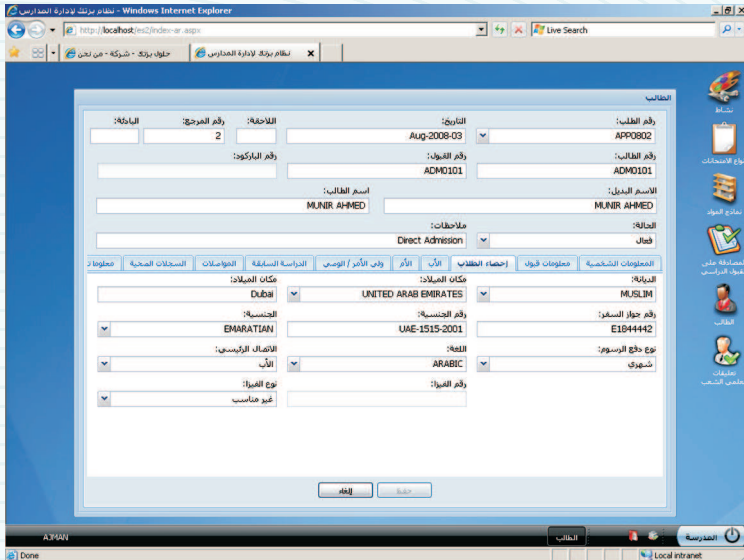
نظام بزنك لإدارة المدارس - Windows Internet Explorer
http://localhost/es2/index-ar.aspx
Live Search
حلول بزنك - شركة - من نحن
نظام بزنك لإدارة المدارس

الطالب

رقم الطلب: APP0802
التاريخ: Aug-2008-03
اللاحقة:
رقم المرجع: 2
البادئة:
رقم الطالب: ADM0101
رقم القبول: ADM0101
رقم الباركود:
الاسم البديل: MUNIR AHMED
اسم الطالب: MUNIR AHMED
الحالة: فعال
ملاحظات: Direct Admission

المعلومات الشخصية | معلومات قبول | إحصاء الطالب | الأب | الأم | ولي الأمر / الوصي | الدراسة السابقة | المواصلات | السجلات الصحية | معلومات

الديانة: MUSLIM
مكان الميلاد: UNITED ARAB EMIRATES
مكان الميلاد: Dubai
رقم جواز السفر: E1844442
رقم الجنسية: UAE-1515-2001
الجنسية: EMARATIAN
نوع دفع الرسوم: شهري
اللغة: ARABIC
الاتصال الرئيسي: الأب
رقم الفيزا:
نوع الفيزا: غير مناسب

حفظ
إلغاء

نشاط
أنواع الامتحانات
نماذج المواد
المصادقة على قبول الدراسي
الطالب
تعليقات معلمي الشعب

AJMAN
الطالب
المدرسة
Done
Local intranet